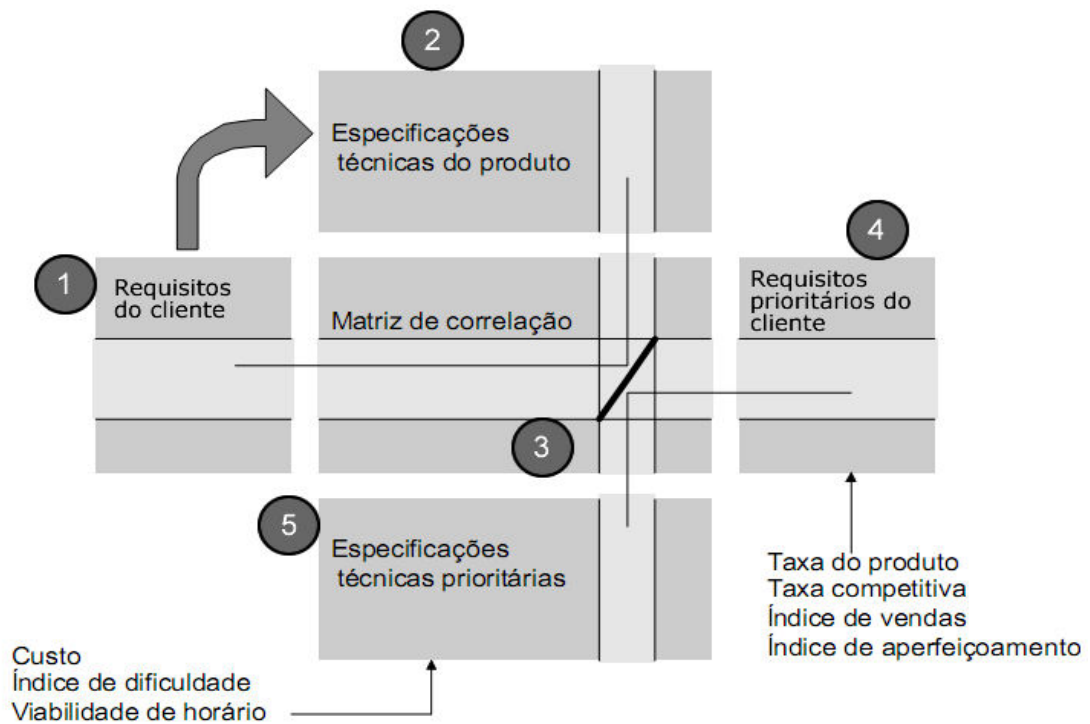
2

Especificações técnicas do produto

1

Requisitos do cliente

Matriz de correlação

4

Requisitos prioritários do cliente

3

5

Especificações técnicas prioritárias

Taxa do produto
Taxa competitiva
Índice de vendas
Índice de aperfeiçoamento

Custo
Índice de dificuldade
Viabilidade de horário